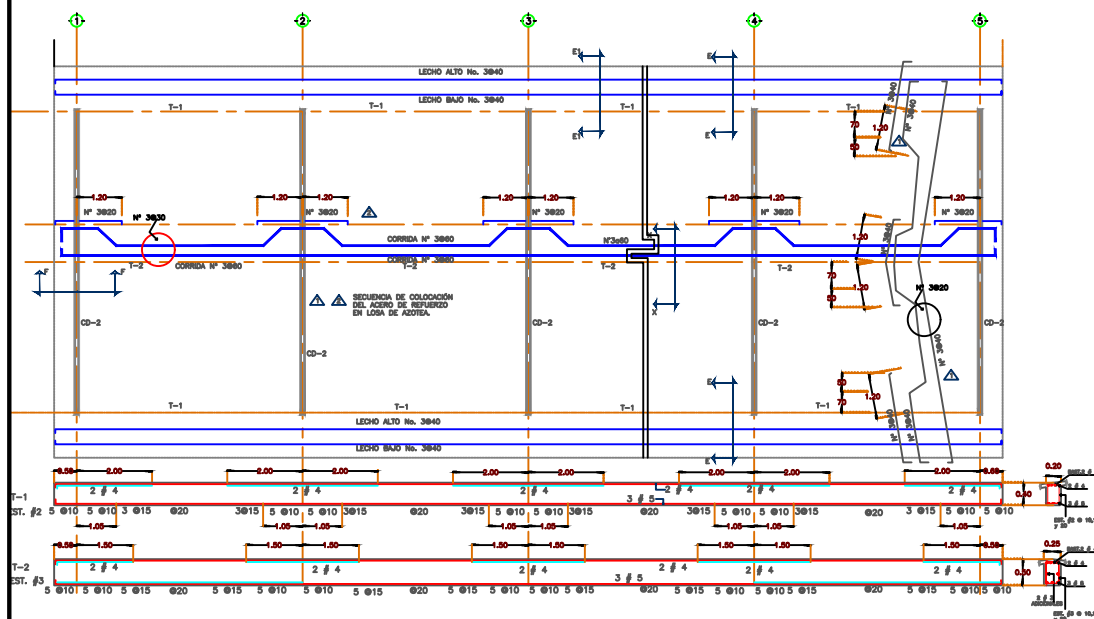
1
2
3
4
5

LECHO ALTO No. 3@40
LECHO BAJO No. 3@40

T-1
T-1
T-1
T-1

E
E
E
E

1.20
1.20
1.20
1.20
1.20
1.20
1.20

Nº 3@20
Nº 3@20
Nº 3@20
Nº 3@20
Nº 3@20

Nº 3@30

CORRIDA Nº 3@60
CORRIDA Nº 3@60
CORRIDA Nº 3@60
Nº3@60

T-2
T-2
T-2
T-2

F
F

SECUENCIA DE COLOCACIÓN DEL ACERO DE REFUERZO EN LOSA DE AZOTEA.

CD-2
CD-2
CD-2
CD-2
CD-2

X
X

70
50
1.20
1.20
70
50
1.20
50
70
Nº 3@20
Nº 3@20

T-1
T-1
T-1
T-1

LECHO ALTO No. 3@40
LECHO BAJO No. 3@40

0.50
2.00
2.00
2.00
2.00
2.00
2.00
2.00
2.00
0.50
0.20

T-1
EST. #2
2 # 4
2 # 4
2 # 4
2 # 4
2 # 4
2 # 4
2
3 # 5
0.30
5 @10
5 @10
3 @15
@20
3@15
5 @10
3@15
@20
3@15
5 @10
5 @10
3@15
@20
3@15
5 @10
5 @10
3@15
@20
3 @15
5 @10
5 @10
1.05
1.05
1.05
1.05
1.05
1.05
1.05

0.50
1.50
1.50
1.50
1.50
1.50
1.50
1.50
1.50
0.50
0.25

T-2
EST. #3
2 # 4
2 # 4
2 # 4
2 # 4
2 # 4
2 # 4
3 # 5
0.30
5 @10
5 @10
5 @15
@20
5 @15
5 @10
5 @15
5 @15
5 @10
5 @10
@20
5 @10
5 @10
5 @15
@20
5 @15
5 @10
5 @10